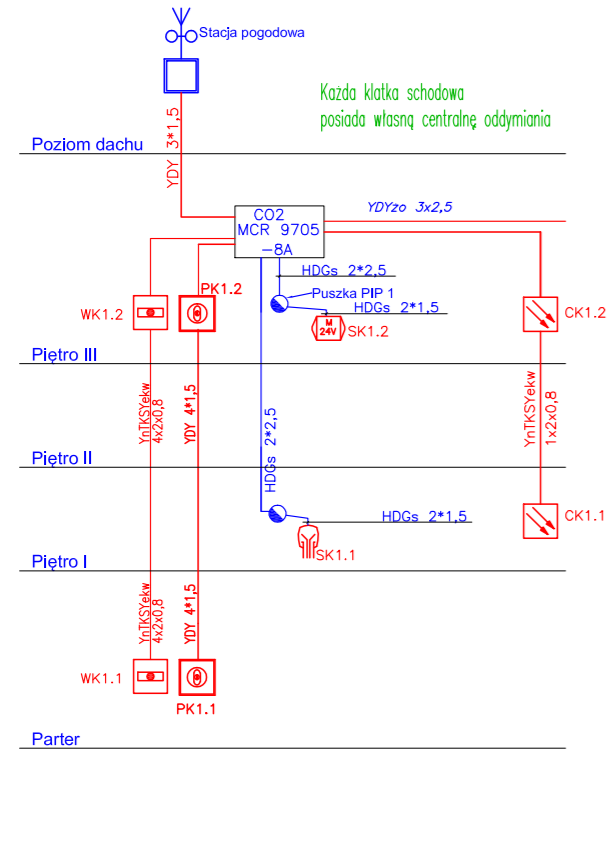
Stacja pogodowa

Każda klatka schodowa
posiada własną centralnę oddymiania

YDY 3*1,5

Poziom dachu

CO2
MCR 9705
-8A

YDYżo 3x2,5

HDGs 2*2,5

Puszka PIP 1

HDGs 2*1,5

M
24V
SK1.2

WK1.2

PK1.2

CK1.2

Piętro III

YnTKSYekw
4x2x0,8

YDY 4*1,5

HDGs 2*2,5

YnTKSYekw
1x2x0,8

Piętro II

HDGs 2*1,5

CK1.1

SK1.1

Piętro I

YnTKSYekw
4x2x0,8

YDY 4*1,5

WK1.1

PK1.1

Parter